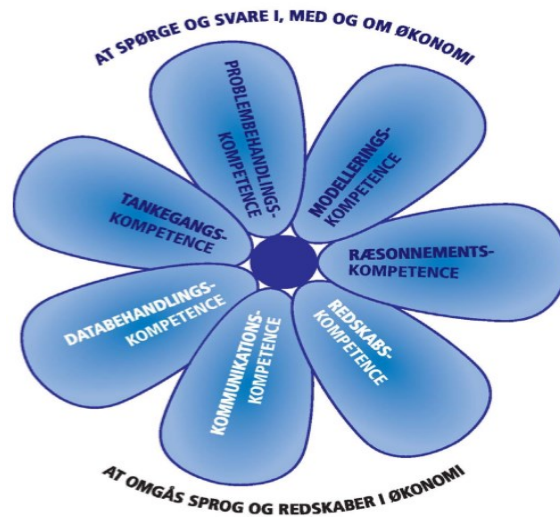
AT SPØRGE OG SVARE I, MED OG OM ØKONOMI

PROBLEMBEHANDLINGS-KOMPETENCE

MODELLERINGS-KOMPETENCE

TANKEGANGS-KOMPETENCE

RÆSONNEMENTS-KOMPETENCE

DATABEHANDLINGS-KOMPETENCE

REDSKABS-KOMPETENCE

KOMMUNIKATIONS-KOMPETENCE

AT OMGÅS SPROG OG REDSKABER I ØKONOMI